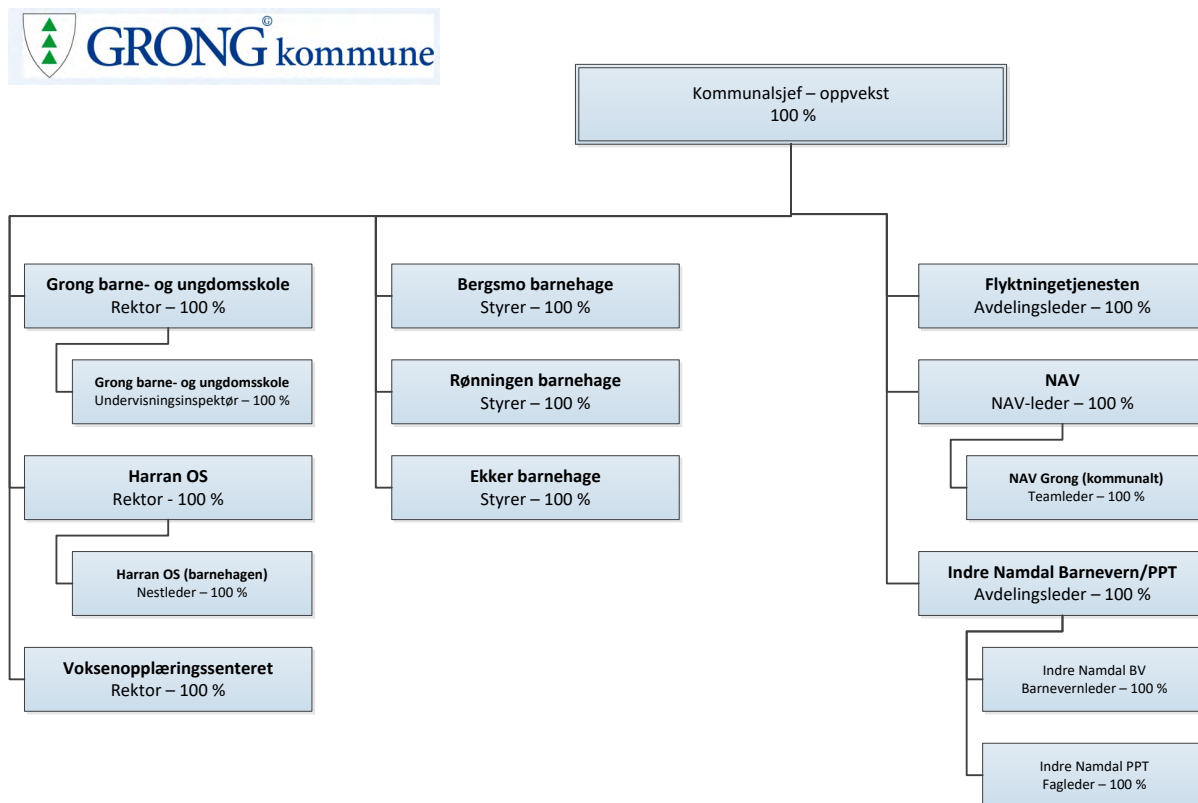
GRONG© kommune

Kommunalsjef – oppvekst
100 %

**Grong barne- og ungdomsskole**
Rektor – 100 %

**Grong barne- og ungdomsskole**
Undervisningsinspektør – 100 %

**Harran OS**
Rektor - 100 %

**Harran OS (barnehagen)**
Nestleder – 100 %

**Voksenopplæringssenteret**
Rektor – 100 %

**Bergsmo barnehage**
Styrer – 100 %

**Rønningen barnehage**
Styrer – 100 %

**Ekker barnehage**
Styrer – 100 %

**Flyktningetjenesten**
Avdelingsleder – 100 %

**NAV**
NAV-leder – 100 %

**NAV Grong (kommunalt)**
Teamleder – 100 %

**Indre Namdal Barnevern/PPT**
Avdelingsleder – 100 %

Indre Namdal BV
Barnevernleder – 100 %

Indre Namdal PPT
Fagleder – 100 %